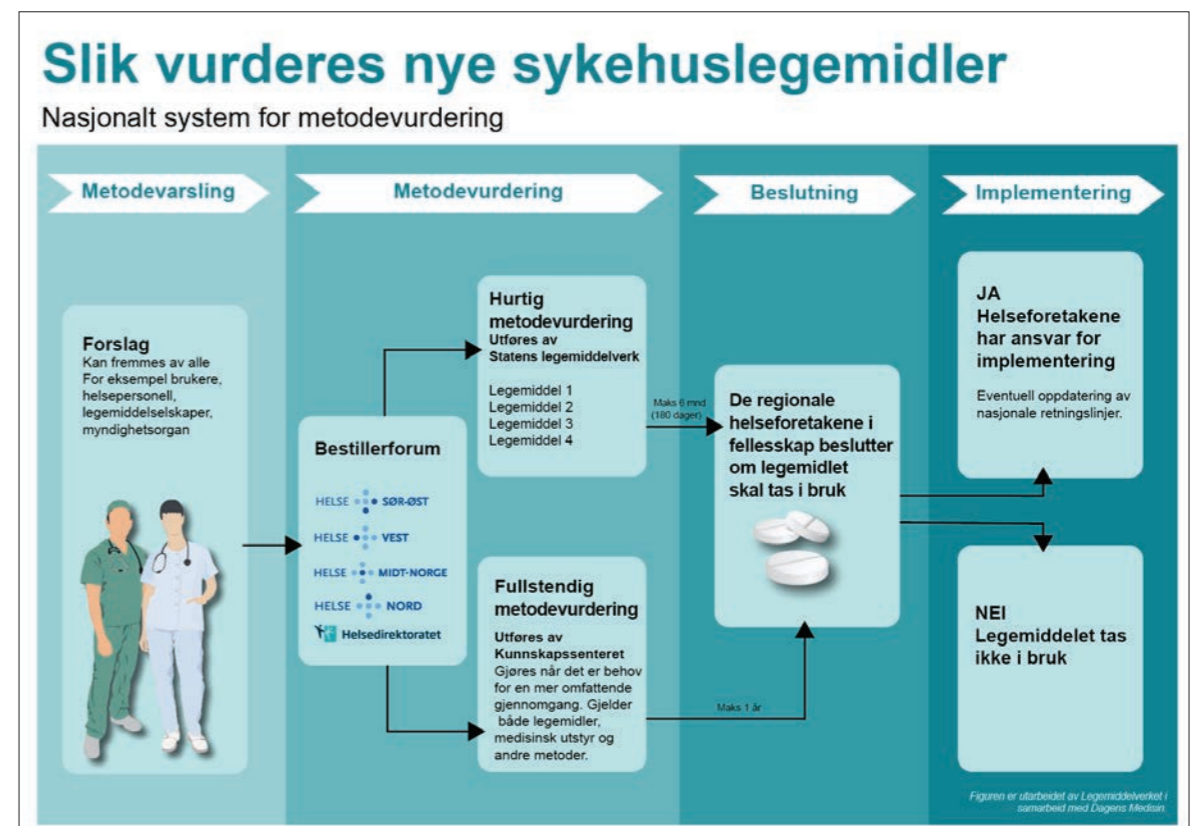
Slik vurderes nye sykehuslegemidler

Nasjonalt system for metodevurdering

Metodevarsling

Metodevurdering

Beslutning

Implementering

Forslag
Kan fremmes av alle
For eksempel brukere, helsepersonell, legemiddelselskaper, myndighetsorgan

Bestillerforum

HELSE SØR-ØST
HELSE VEST
HELSE MIDT-NORGE
HELSE NORD
Helsedirektoratet

Hurtig metodevurdering
Utføres av Statens legemiddelverk

Legemiddel 1
Legemiddel 2
Legemiddel 3
Legemiddel 4

Maks 6 mnd (180 dager)

Fullstendig metodevurdering
Utføres av Kunnskapssenteret
Gjøres når det er behov for en mer omfattende gjennomgang. Gjelder både legemidler, medisinsk utstyr og andre metoder.

Maks 1 år

De regionale helseforetakene i fellesskap beslutter om legemidlet skal tas i bruk

JA
Helseforetakene har ansvar for implementering

Eventuell oppdatering av nasjonale retningslinjer.

NEI
Legemiddelet tas ikke i bruk

Figuren er utarbeidet av Legemiddelverket i samarbeid med Dagens Medisin.